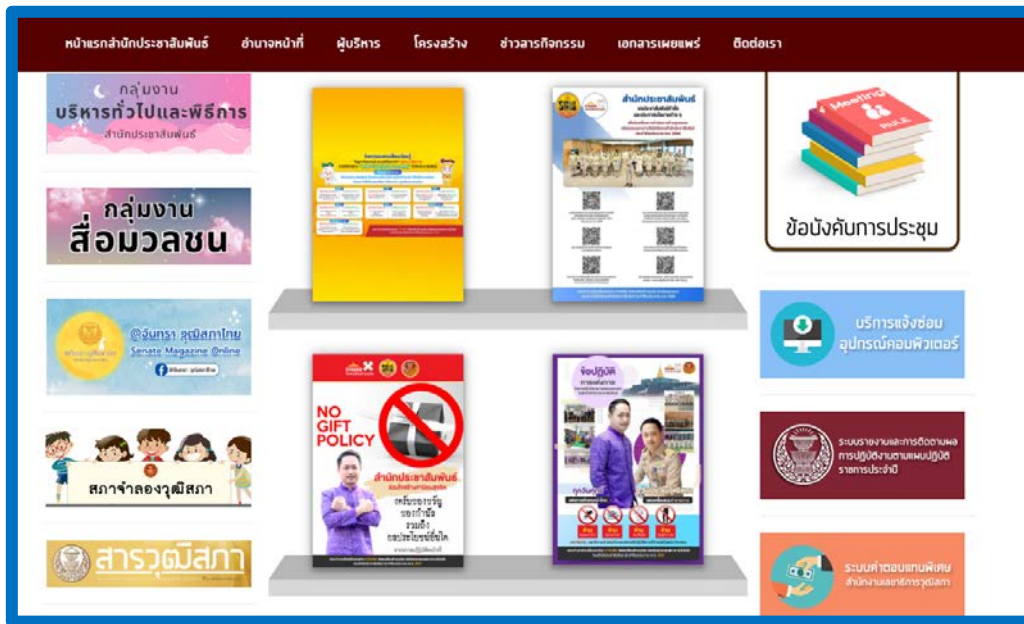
หน้าแรกสำนักประชาสัมพันธ์ อำนาจหน้าที่ ผู้บริหาร โครงสร้าง ข่าวสารกิจกรรม เอกสารเผยแพร่ ติดต่อเรา

กลุ่มงาน
บริหารทั่วไปและพิธีการ
สำนักประชาสัมพันธ์

กลุ่มงาน
สื่อมวลชน

@จันทรา วุฒิสภาไทย
Senate Magazine Online

สภาจำลองวุฒิสภา

สารวุฒิสภา

สำนักประชาสัมพันธ์

NO GIFT POLICY

สำนักประชาสัมพันธ์

งดรับของขวัญ ของกำนัล รวมถึง ประโยชน์อื่นใด

ข้อปฏิบัติ

Meeting RULE

ข้อบังคับการประชุม

บริการแจ้งซ่อม
อุปกรณ์คอมพิวเตอร์

ระบบรายงานและการติดตามผล
การปฏิบัติงานตามแผนปฏิบัติ
ราชการประจำปี

ระบบค่าตอบแทนพิเศษ
สำนักงานเลขาธิการวุฒิสภา